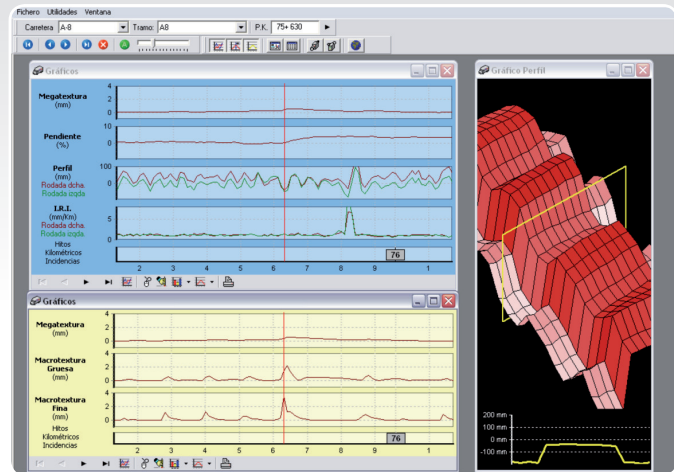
Fichero Utilidades Ventana

Carretera A-8 Tramo: A8 P.K. 75+630

Gráficos

Megatextura (mm)
4
2
0

Pendiente (%)
10
0

Perfil (mm)
Rodada dcha.
Rodada izqda.
100
0

I.R.I. (mm/Km)
Rodada dcha.
Rodada izqda.
5
0

Hitos
Kilométricos
Incidencias

76

2 3 4 5 6 7 8 9 1

Gráficos

Megatextura (mm)
4
2
0

Macrotextura Gruesa (mm)
4
2
0

Macrotextura Fina (mm)
4
2
0

Hitos
Kilométricos
Incidencias

76

2 3 4 5 6 7 8 9 1

Gráfico Perfil

200 mm
100 mm
0 mm
-100 mm